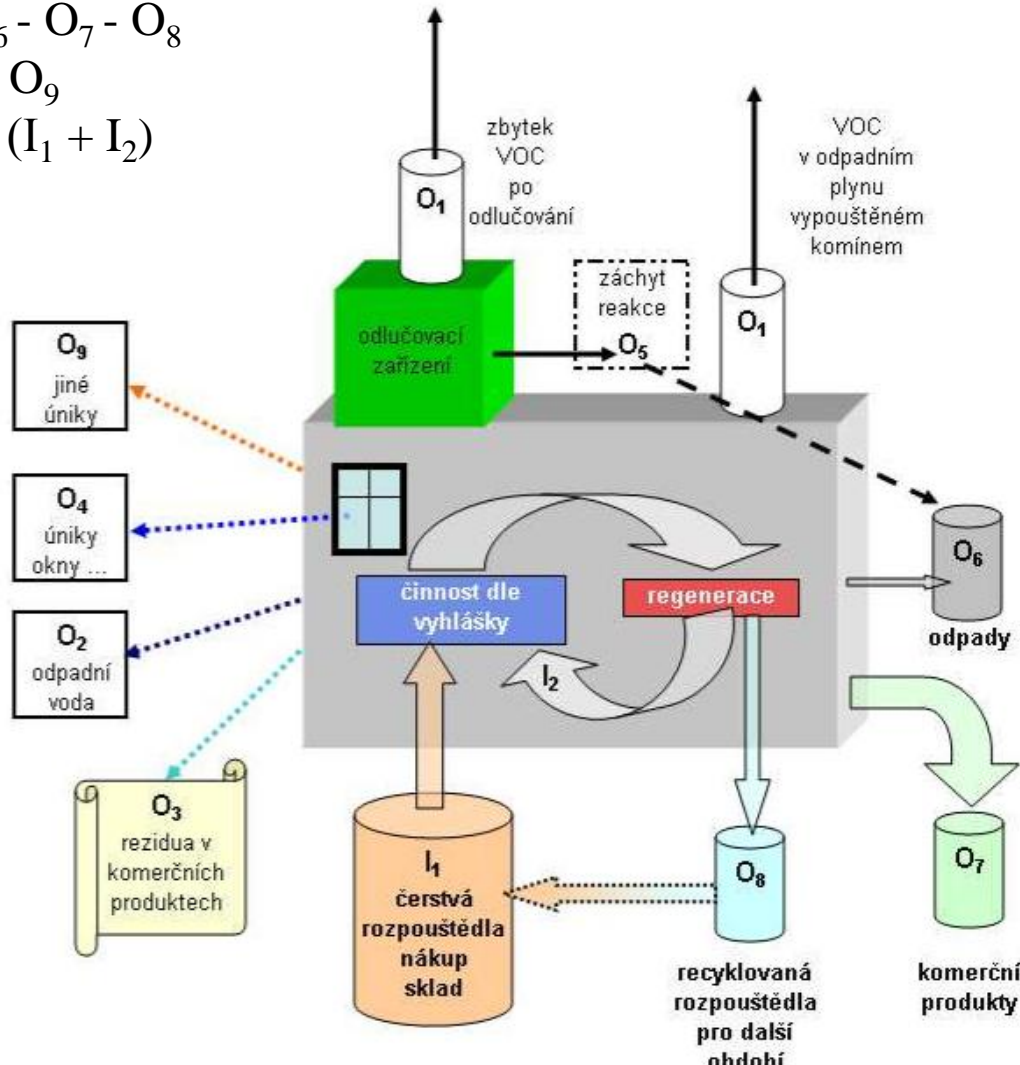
$_6$ - $O_7$ - $O_8$
$O_9$
$(I_1 + I_2)$

$O_1$

zbytek VOC po odlučování

VOC v odpadním plynu vypouštěném komínem

$O_1$

odlučovací zařízení

záchyt reakce $O_5$

$O_9$ jiné úniky

$O_4$ úniky okny ...

$O_2$ odpadní voda

$O_3$ rezidua v komerčních produktech

činnost dle vyhlášky

regenerace

$I_2$

$O_6$

odpady

$I_1$ čerstvá rozpouštědla nákup sklad

$O_8$

recyklovaná rozpouštědla pro další období

$O_7$

komerční produkty